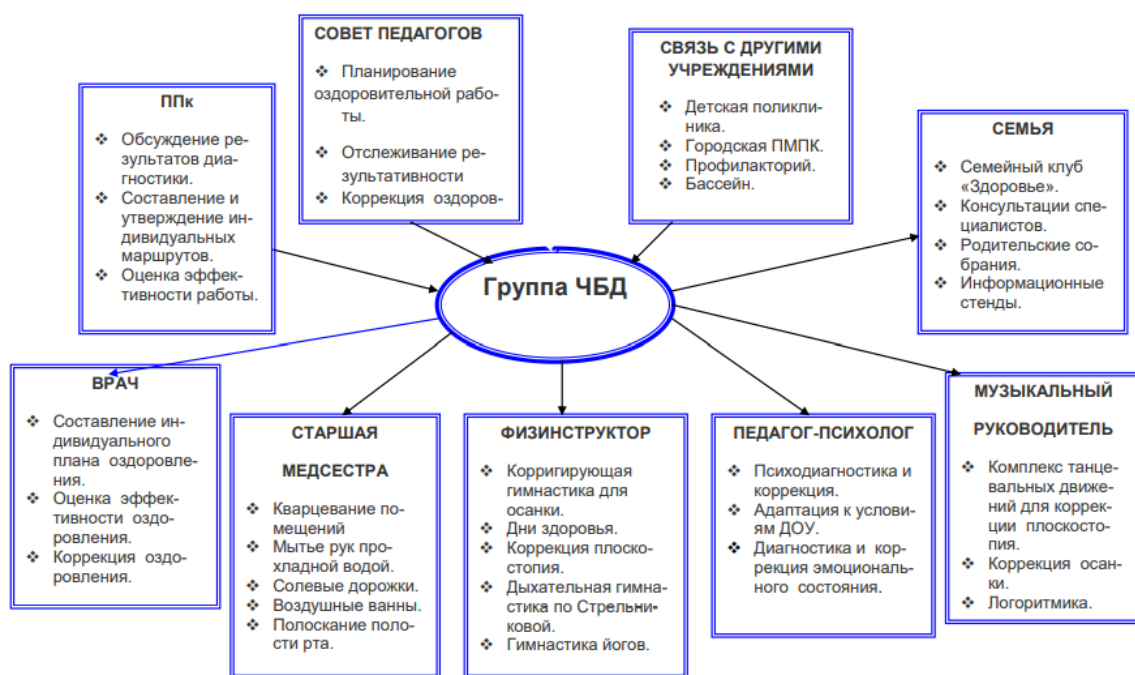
СОВЕТ ПЕДАГОГОВ

❖ Планирование оздоровительной работы.

❖ Отслеживание результативности

❖ Коррекция оздоров-

СВЯЗЬ С ДРУГИМИ УЧРЕЖДЕНИЯМИ

❖ Детская поликлиника.
❖ Городская ПМПК.
❖ Профилакторий.
❖ Бассейн.

ППк

❖ Обсуждение результатов диагностики.
❖ Составление и утверждение индивидуальных маршрутов.
❖ Оценка эффективности работы.

СЕМЬЯ

❖ Семейный клуб «Здоровье».
❖ Консултации специалистов.
❖ Родительские собрания.
❖ Информационные стенды.

Группа ЧБД

ВРАЧ

❖ Составление индивидуального плана оздоровления.
❖ Оценка эффективности оздоровления.
❖ Коррекция оздоровления.

СТАРШАЯ МЕДСЕСТРА

❖ Кварцевание помещений
❖ Мытье рук прохладной водой.
❖ Солевые дорожки.
❖ Воздушные ванны.
❖ Полоскание полости рта.

ФИЗИНСТРУКТОР

❖ Корригирующая гимнастика для осанки.
❖ Дни здоровья.
❖ Коррекция плоскостопия.
❖ Дыхательная гимнастика по Стрельниковой.
❖ Гимнастика йогов.

ПЕДАГОГ-ПСИХОЛОГ

❖ Психодиагностика и коррекция.
❖ Адаптация к условиям ДОУ.
❖ Диагностика и коррекция эмоционального состояния.

МУЗЫКАЛЬНЫЙ РУКОВОДИТЕЛЬ

❖ Комплекс танцевальных движений для коррекции плоскостопия.
❖ Коррекция осанки.
❖ Логоритмика.